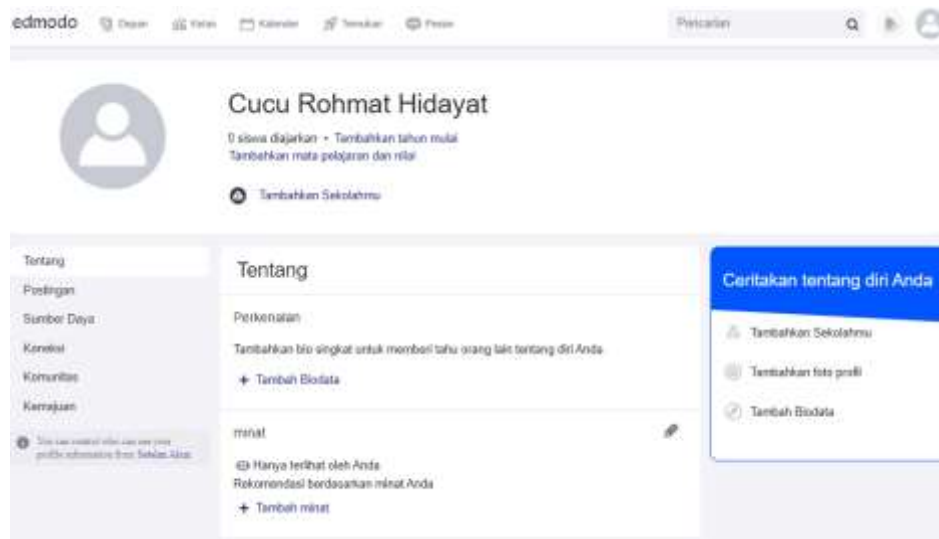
edmodo Depan Kelas Kalender Temukan Pesan

Pencarian

Cucu Rohmat Hidayat

0 siswa diajarkan • Tambahkan tahun mulai
Tambahkan mata pelajaran dan nilai

Tambahkan Sekolahmu

Tentang
Postingan
Sumber Daya
Koneksi
Komunitas
Kemajuan

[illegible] Setelan Akun.

Tentang

Perkenalan

Tambahkan bio singkat untuk memberi tahu orang lain tentang diri Anda

+ Tambah Biodata

minat

Hanya terlihat oleh Anda
Rekomendasi berdasarkan minat Anda

+ Tambah minat

Ceritakan tentang diri Anda

Tambahkan Sekolahmu

Tambahkan foto profil

Tambah Biodata